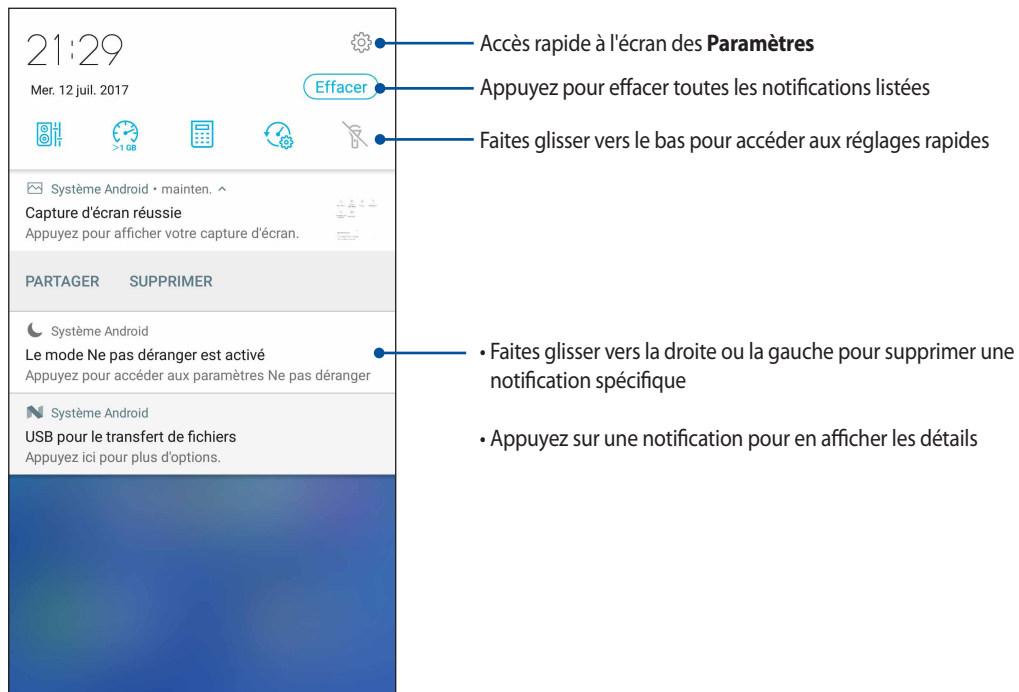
21:29

Mer. 12 juil. 2017

Effacer

>1 GB

Système Android • mainten. ^

Capture d'écran réussie

Appuyez pour afficher votre capture d'écran.

PARTAGER SUPPRIMER

Système Android

Le mode Ne pas déranger est activé

Appuyez pour accéder aux paramètres Ne pas déranger

Système Android

USB pour le transfert de fichiers

Appuyez ici pour plus d'options.

Accès rapide à l'écran des **Paramètres**

Appuyez pour effacer toutes les notifications listées

Faites glisser vers le bas pour accéder aux réglages rapides

• Faites glisser vers la droite ou la gauche pour supprimer une notification spécifique

• Appuyez sur une notification pour en afficher les détails